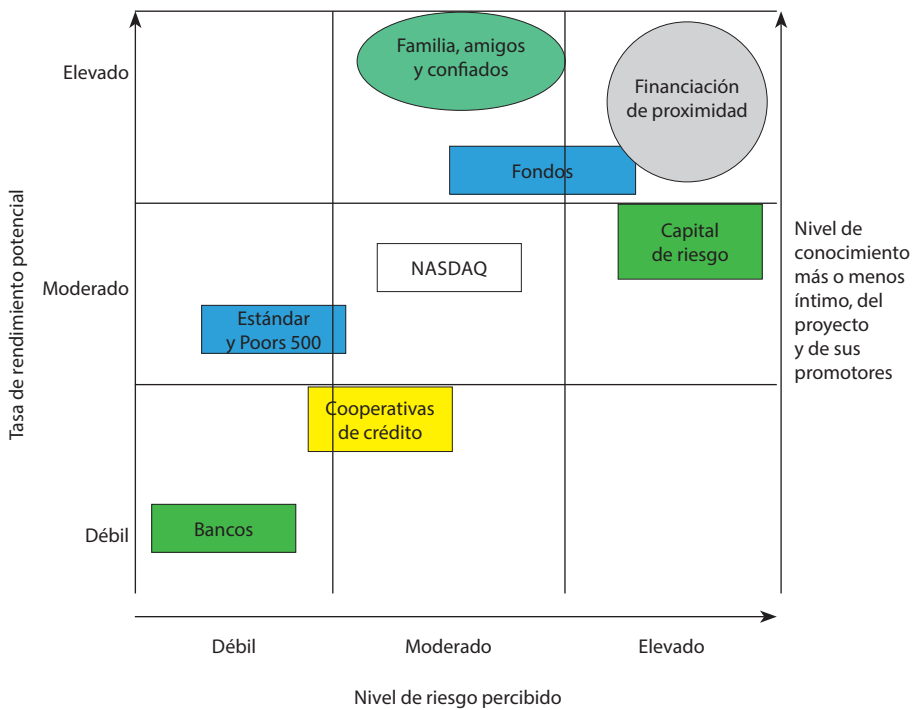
Tasa de rendimiento potencial

Elevado

Moderado

Débil

Familia, amigos y confiados

Financiación de proximidad

Fondos

Capital de riesgo

NASDAQ

Estándar y Poors 500

Cooperativas de crédito

Bancos

Nivel de conocimiento más o menos íntimo, del proyecto y de sus promotores

Débil

Moderado

Elevado

Nivel de riesgo percibido